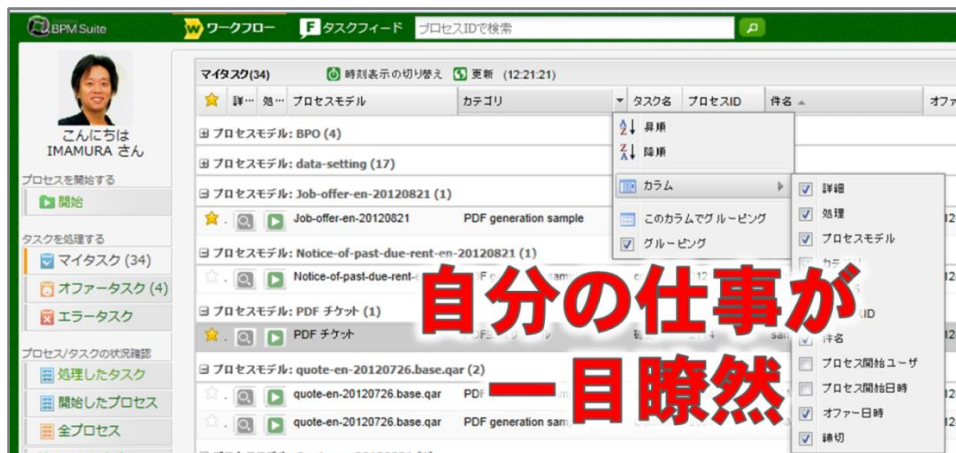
BPM Suite
ワークフロー
タスクフィード
プロセスIDで検索

こんにちは
IMAMURA さん
プロセスを開始する
開始
タスクを処理する
マイタスク (34)
オファータスク (4)
エラータスク
プロセス/タスクの状況確認
処理したタスク
開始したプロセス
全プロセス

マイタスク(34)
時刻表示の切り替え
更新 (12:21:21)
詳… 処… プロセスモデル カテゴリ タスク名 プロセスID 件名 オファ

⊞ プロセスモデル: BPO (4)
⊞ プロセスモデル: data-setting (17)
⊟ プロセスモデル: Job-offer-en-20120821 (1)
Job-offer-en-20120821 PDF generation sample
⊟ プロセスモデル: Notice-of-past-due-rent-en-20120821 (1)
Notice-of-past-due-rent-
⊟ プロセスモデル: PDF チケット (1)
PDF チケット
⊟ プロセスモデル: quote-en-20120726.base.qar (2)
quote-en-20120726.base.qar PDF
quote-en-20120726.base.qar PDF generation sam

昇順
降順
カラム
このカラムでグルーピング
グルーピング

詳細
処理
プロセスモデル
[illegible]
ID
件名
プロセス開始ユーザ
プロセス開始日時
オファー日時
締切

自分の仕事が
一目瞭然